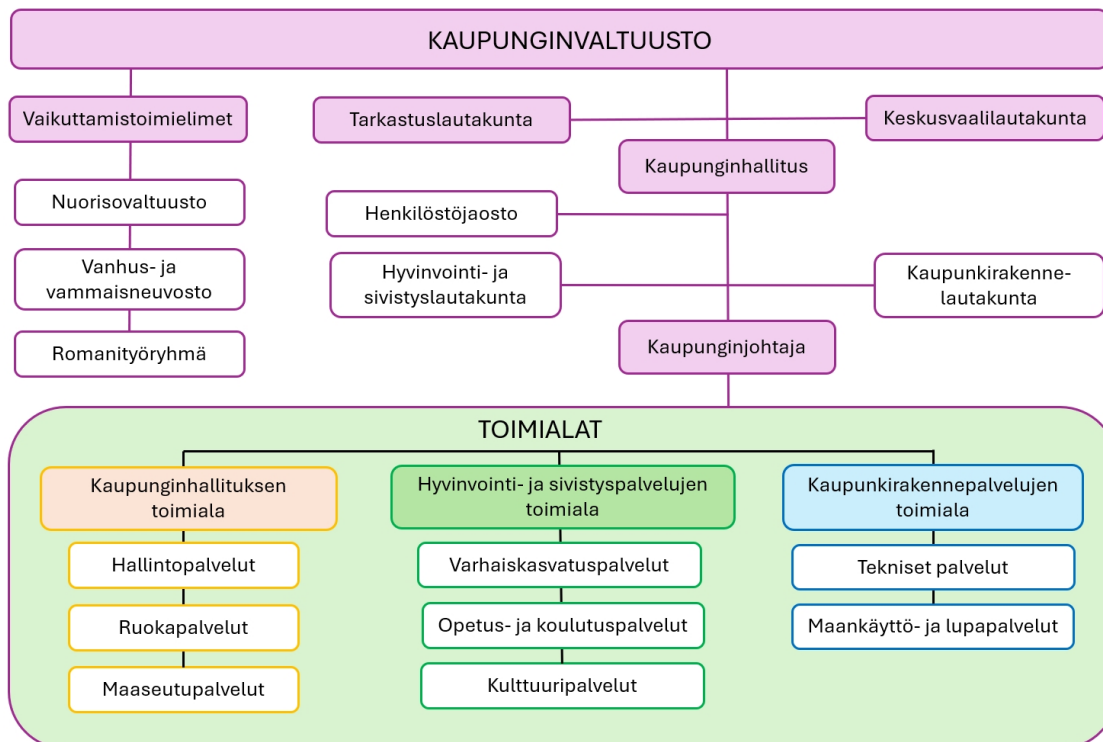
KAUPUNGINVALTUUSTO

Vaikuttamistoimielimet

Tarkastuslautakunta

Keskusvaalilautakunta

Kaupunginhallitus

Nuorisovaltuusto

Henkilöstöjaosto

Vanhus- ja vammaisneuvosto

Hyvinvointi- ja sivistyslautakunta

Kaupunkirakennelautakunta

Romanityöryhmä

Kaupunginjohtaja

TOIMIALAT

Kaupunginhallituksen toimiala

Hallintopalvelut

Ruokapalvelut

Maaseutupalvelut

Hyvinvointi- ja sivistyspalvelujen toimiala

Varhaiskasvatuspalvelut

Opetus- ja koulutuspalvelut

Kulttuuripalvelut

Kaupunkirakennepalvelujen toimiala

Tekniset palvelut

Maankäyttö- ja lupapalvelut